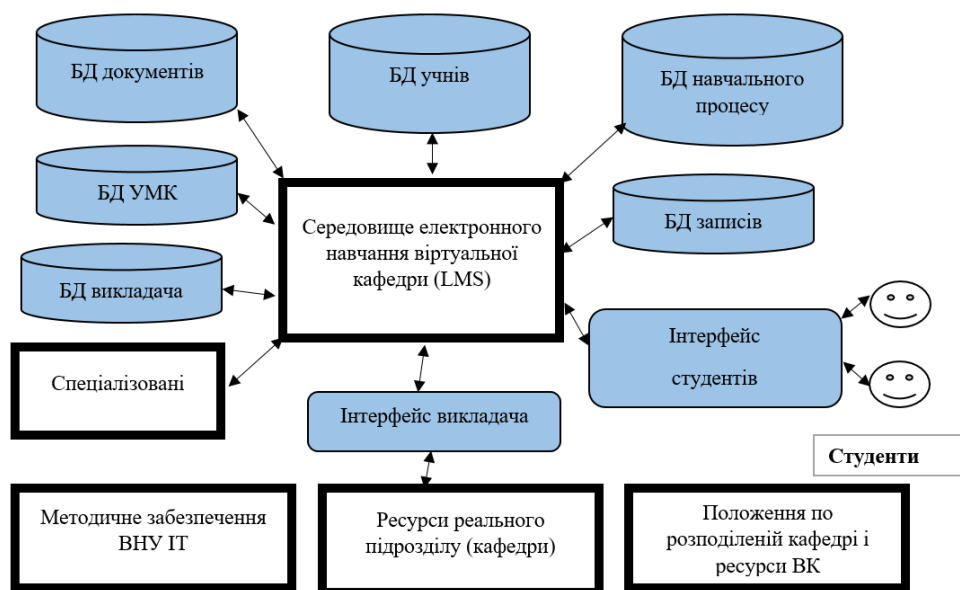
БД документів

БД учнів

БД навчального процесу

БД УМК

Середовище електронного навчання віртуальної кафедри (LMS)

БД записів

БД викладача

Інтерфейс студентів

Спеціалізовані

Інтерфейс викладача

Студенти

Методичне забезпечення ВНУ ІТ

Ресурси реального підрозділу (кафедри)

Положення по розподіленій кафедрі і ресурси ВК